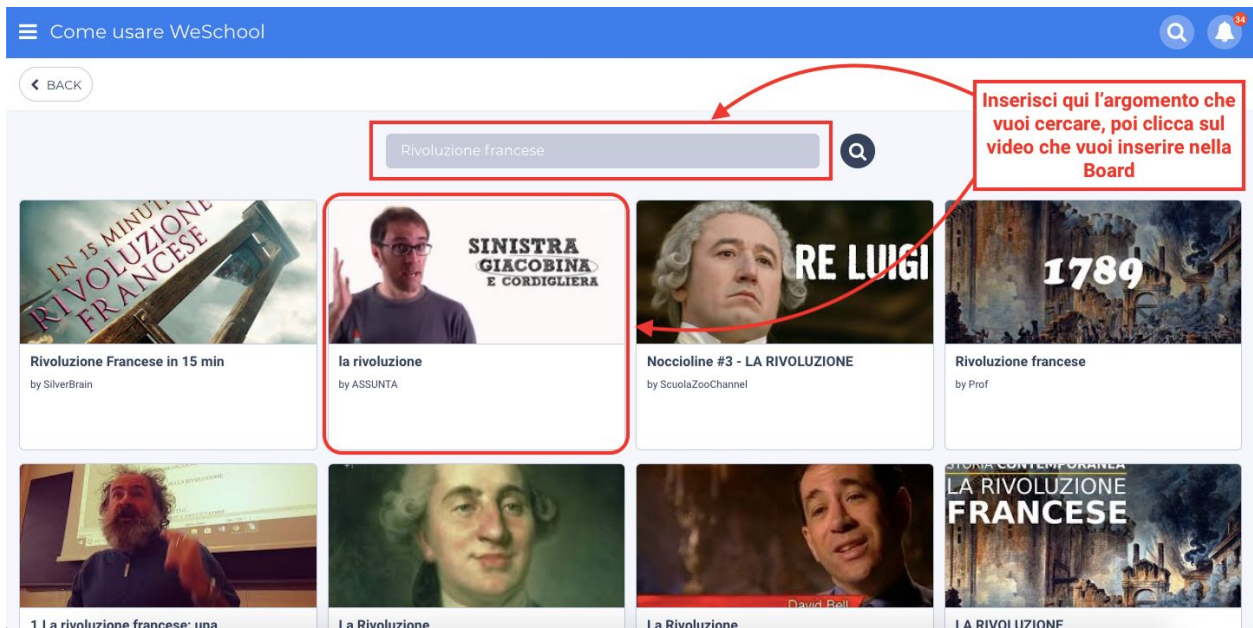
Come usare WeSchool

34

BACK

Inserisci qui l'argomento che vuoi cercare, poi clicca sul video che vuoi inserire nella Board

Rivoluzione francese

IN 15 MINUTI RIVOLUZIONE FRANCESE

Rivoluzione Francese in 15 min
by SilverBrain

SINISTRA GIACOBINA E CORDIGLIERA

la rivoluzione
by ASSUNTA

RE LUIGI

Noccioline #3 - LA RIVOLUZIONE
by ScuolaZooChannel

1789

Rivoluzione francese
by Prof

1 La rivoluzione francese: una

La Rivoluzione

David Bell

La Rivoluzione

STORIA CONTEMPORANEA
LA RIVOLUZIONE FRANCESE

LA RIVOLUZIONE